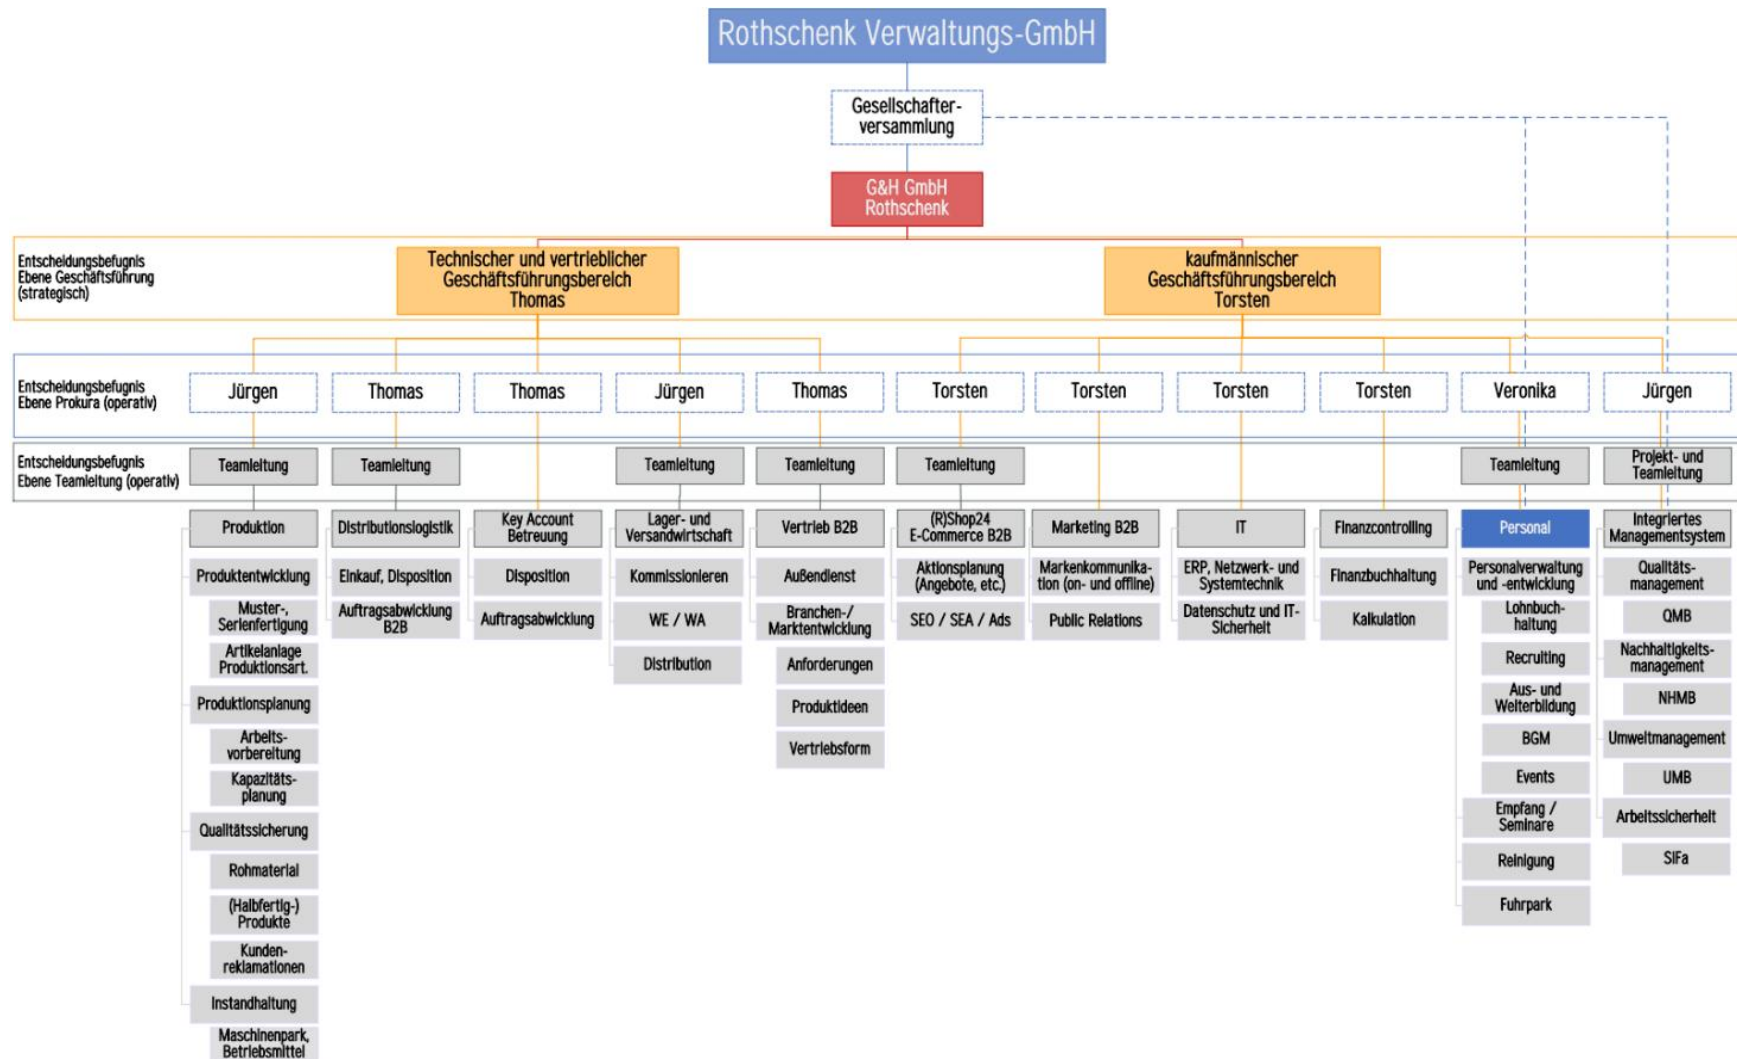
Rothschenk Verwaltungs-GmbH

Gesellschafterversammlung

G&H GmbH Rothschenk

Entscheidungsbefugnis Ebene Geschäftsführung (strategisch)

Technischer und vertrieblicher Geschäftsführungsbereich Thomas

kaufmännischer Geschäftsführungsbereich Torsten

Entscheidungsbefugnis Ebene Prokura (operativ)

Jürgen | Thomas | Thomas | Jürgen | Thomas | Torsten | Torsten | Torsten | Torsten | Veronika | Jürgen

Entscheidungsbefugnis Ebene Teamleitung (operativ)

Teamleitung | Teamleitung | Teamleitung | Teamleitung | Teamleitung | Teamleitung | Projekt- und Teamleitung

Produktion
Produktentwicklung
Muster-, Serienfertigung
Artikelanlage Produktionsart.
Produktionsplanung
Arbeitsvorbereitung
Kapazitätsplanung
Qualitätssicherung
Rohmaterial
(Halbfertig-) Produkte
Kundenreklamationen
Instandhaltung
Maschinenpark, Betriebsmittel

Distributionslogistik
Einkauf, Disposition
Auftragsabwicklung B2B

Key Account Betreuung
Disposition
Auftragsabwicklung

Lager- und Versandwirtschaft
Kommissionieren
WE / WA
Distribution

Vertrieb B2B
Außendienst
Branchen-/ Marktentwicklung
Anforderungen
Produktideen
Vertriebsform

(R)Shop24 E-Commerce B2B
Aktionsplanung (Angebote, etc.)
SEO / SEA / Ads

Marketing B2B
Markenkommunikation (on- und offline)
Public Relations

IT
ERP, Netzwerk- und Systemtechnik
Datenschutz und IT-Sicherheit

Finanzcontrolling
Finanzbuchhaltung
Kalkulation

Personal
Personalverwaltung und -entwicklung
Lohnbuchhaltung
Recruiting
Aus- und Weiterbildung
BGM
Events
Empfang / Seminare
Reinigung
Fuhrpark

Integriertes Managementsystem
Qualitätsmanagement
QMB
Nachhaltigkeitsmanagement
NHMB
Umweltmanagement
UMB
Arbeitssicherheit
SIFa